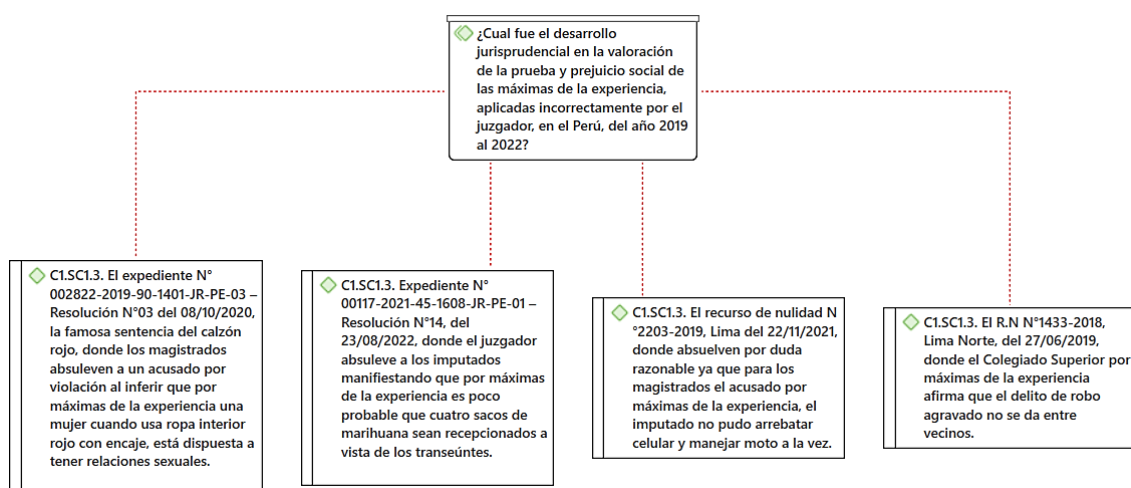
¿Cual fue el desarrollo jurisprudencial en la valoración de la prueba y prejuicio social de las máximas de la experiencia, aplicadas incorrectamente por el juzgador, en el Perú, del año 2019 al 2022?

C1.SC1.3. El expediente N° 002822-2019-90-1401-JR-PE-03 – Resolución N°03 del 08/10/2020, la famosa sentencia del calzón rojo, donde los magistrados absuleven a un acusado por violación al inferir que por máximas de la experiencia una mujer cuando usa ropa interior rojo con encaje, está dispuesta a tener relaciones sexuales.

C1.SC1.3. Expediente N° 00117-2021-45-1608-JR-PE-01 – Resolución N°14, del 23/08/2022, donde el juzgador absuleve a los imputados manifiestando que por máximas de la experiencia es poco probable que cuatro sacos de marihuana sean recepcionados a vista de los transeúntes.

C1.SC1.3. El recurso de nulidad N °2203-2019, Lima del 22/11/2021, donde absuelven por duda razonable ya que para los magistrados el acusado por máximas de la experiencia, el imputado no pudo arrebatar celular y manejar moto a la vez.

C1.SC1.3. El R.N N°1433-2018, Lima Norte, del 27/06/2019, donde el Colegiado Superior por máximas de la experiencia afirma que el delito de robo agravado no se da entre vecinos.